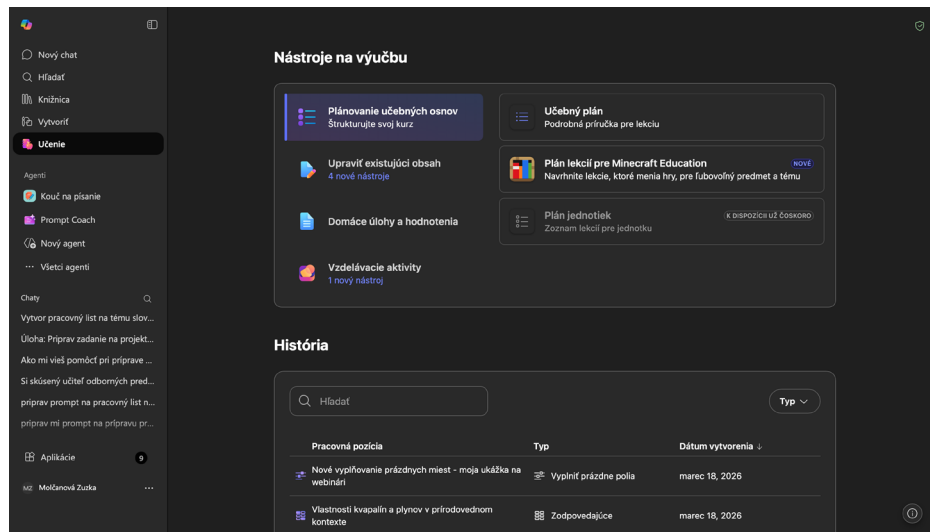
Nový chat
Hľadať
Knižnica
Vytvoriť
Učenie

Agenti
Kouč na písanie
Prompt Coach
Nový agent
Všetci agenti

Chaty
Vytvor pracovný list na tému slov...
Úloha: Priprav zadanie na projekt...
Ako mi vieš pomôcť pri príprave ...
Si skúsený učiteľ odborných pred...
priprav prompt na pracovný list n...
priprav mi prompt na prípravu pr...

Aplikácie 9

MZ Molčanová Zuzka ···

Nástroje na výučbu

Plánovanie učebných osnov
Štrukturujte svoj kurz

Učebný plán
Podrobná príručka pre lekciu

Upraviť existujúci obsah
4 nové nástroje

Plán lekcií pre Minecraft Education NOVÉ
Navrhnite lekcie, ktoré menia hry, pre ľubovoľný predmet a tému

Domáce úlohy a hodnotenia

Plán jednotiek K DISPOZÍCII UŽ ČOSKORO
Zoznam lekcií pre jednotku

Vzdelávacie aktivity
1 nový nástroj

História

Hľadať

Typ

| Pracovná pozícia | Typ | Dátum vytvorenia ↓ |
|---|---|---|
| Nové vypĺňovanie prázdnych miest - moja ukážka na webinári | Vyplniť prázdne polia | marec 18, 2026 |
| Vlastnosti kvapalín a plynov v prírodovednom kontexte | Zodpovedajúce | marec 18, 2026 |